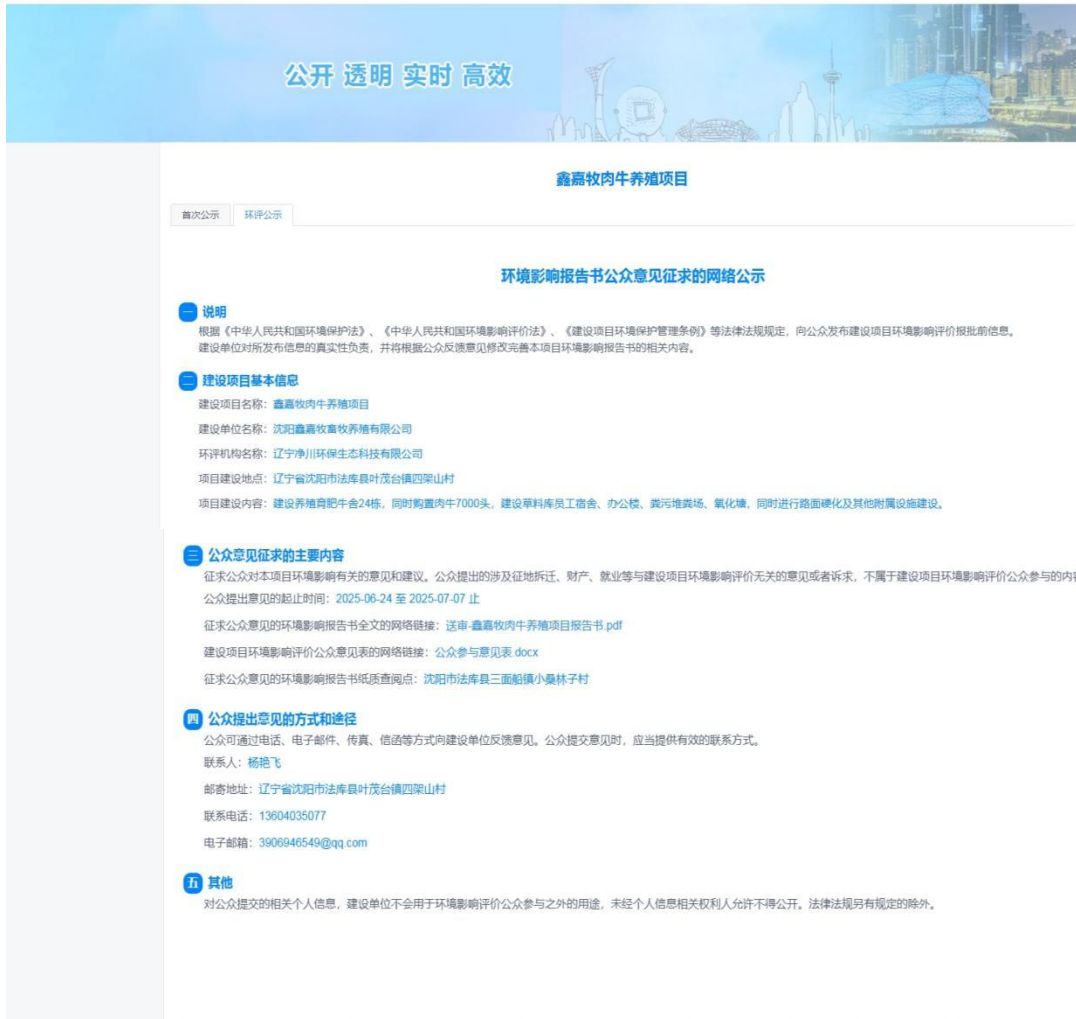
公开 透明 实时 高效

鑫嘉牧肉牛养殖项目

首次公示 环评公示

环境影响报告书公众意见征求的网络公示

一 说明

根据《中华人民共和国环境保护法》、《中华人民共和国环境影响评价法》、《建设项目环境保护管理条例》等法律法规规定，向公众发布建设项目环境影响评价报批前信息。建设单位对所发布信息的真实性负责，并将根据公众反馈意见修改完善本项目环境影响报告书的相关内容。

二 建设项目基本信息

建设项目名称：鑫嘉牧肉牛养殖项目

建设单位名称：沈阳鑫嘉牧畜牧养殖有限公司

环评机构名称：辽宁净川环保生态科技有限公司

项目建设地点：辽宁省沈阳市法库县叶茂台镇四架山村

项目建设内容：建设养殖育肥牛舍24栋，同时购置肉牛7000头，建设草料库员工宿舍、办公楼、粪污堆粪场、氧化塘，同时进行路面硬化及其他附属设施建设。

三 公众意见征求的主要内容

征求公众对本项目环境影响有关的意见和建议。公众提出的涉及征地拆迁、财产、就业等与建设项目环境影响评价无关的意见或者诉求，不属于建设项目环境影响评价公众参与的内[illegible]

公众提出意见的起止时间：2025-06-24 至 2025-07-07 止

征求公众意见的环境影响报告书全文的网络链接：送审-鑫嘉牧肉牛养殖项目报告书.pdf

建设项目环境影响评价公众意见表的网络链接：公众参与意见表.docx

征求公众意见的环境影响报告书纸质查阅点：沈阳市法库县三面船镇小桑林子村

四 公众提出意见的方式和途径

公众可通过电话、电子邮件、传真、信函等方式向建设单位反馈意见。公众提交意见时，应当提供有效的联系方式。

联系人：杨艳飞

邮寄地址：辽宁省沈阳市法库县叶茂台镇四架山村

联系电话：13604035077

电子邮箱：3906946549@qq.com

五 其他

对公众提交的相关个人信息，建设单位不会用于环境影响评价公众参与之外的用途，未经个人信息相关权利人允许不得公开。法律法规另有规定的除外。